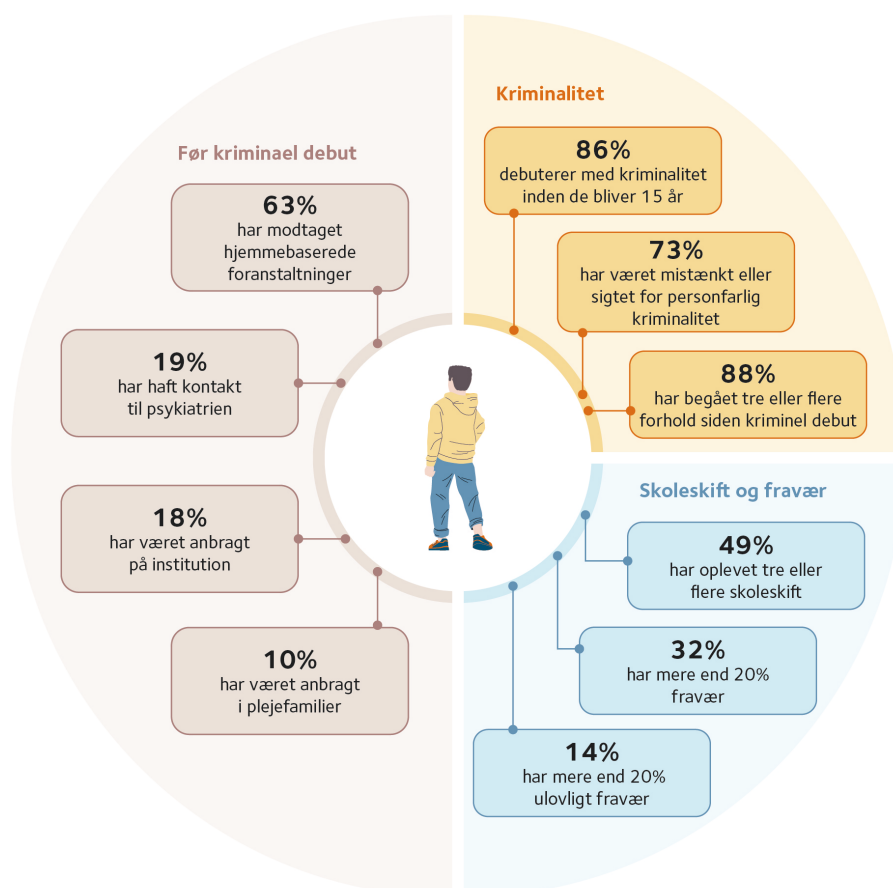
Før kriminael debut

63%
har modtaget hjemmebaserede foranstaltninger

19%
har haft kontakt til psykiatrien

18%
har været anbragt på institution

10%
har været anbragt i plejefamilier

Kriminalitet

86%
debuterer med kriminalitet inden de bliver 15 år

73%
har været mistænkt eller sigtet for personfarlig kriminalitet

88%
har begået tre eller flere forhold siden kriminel debut

Skoleskift og fravær

49%
har oplevet tre eller flere skoleskift

32%
har mere end 20% fravær

14%
har mere end 20% ulovligt fravær